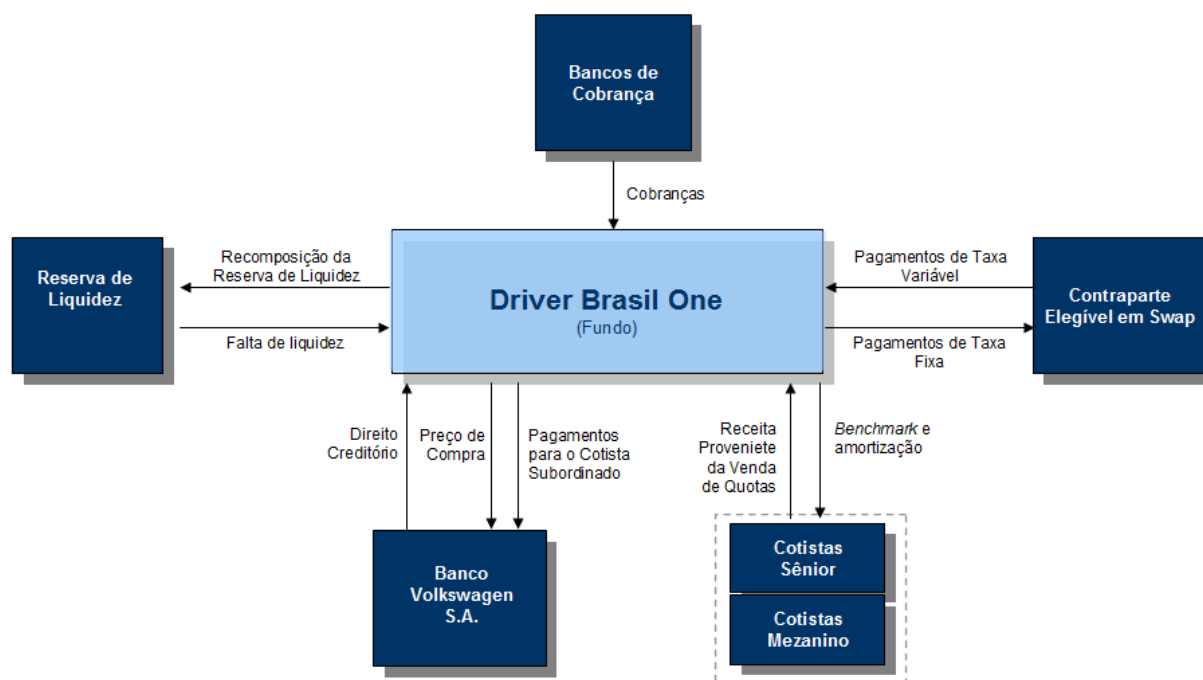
Bancos de Cobrança

Cobranças

Reserva de Liquidez

Recomposição da Reserva de Liquidez

Falta de liquidez

Driver Brasil One
(Fundo)

Pagamentos de Taxa Variável

Pagamentos de Taxa Fixa

Contraparte Elegível em Swap

Direito Creditório

Preço de Compra

Pagamentos para o Cotista Subordinado

Receita Proveniete da Venda de Quotas

Benchmark e amortização

Banco Volkswagen S.A.

Cotistas Sênior

Cotistas Mezanino